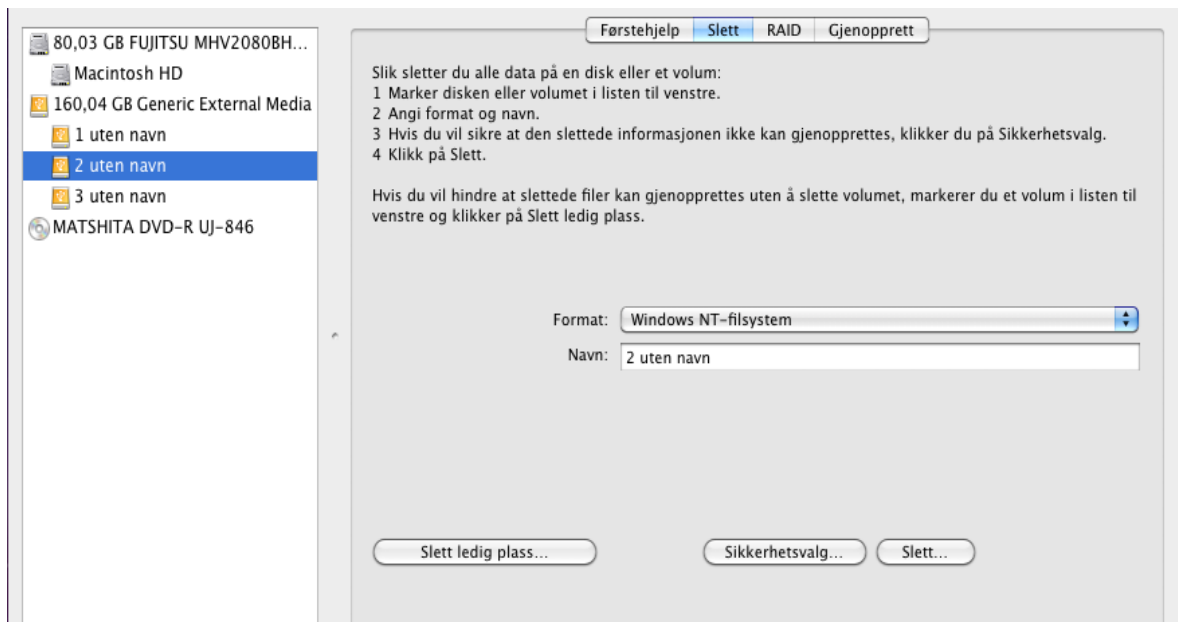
80,03 GB FUJITSU MHV2080BH...
Macintosh HD
160,04 GB Generic External Media
1 uten navn
2 uten navn
3 uten navn
MATSHITA DVD-R UJ-846

Førstehjelp | Slett | RAID | Gjenopprett

Slik sletter du alle data på en disk eller et volum:
1 Marker disken eller volumet i listen til venstre.
2 Angi format og navn.
3 Hvis du vil sikre at den slettede informasjonen ikke kan gjenopprettes, klikker du på Sikkerhetsvalg.
4 Klikk på Slett.

Hvis du vil hindre at slettede filer kan gjenopprettes uten å slette volumet, markerer du et volum i listen til venstre og klikker på Slett ledig plass.

Format: Windows NT-filsystem
Navn: 2 uten navn

Slett ledig plass...
Sikkerhetsvalg...
Slett...